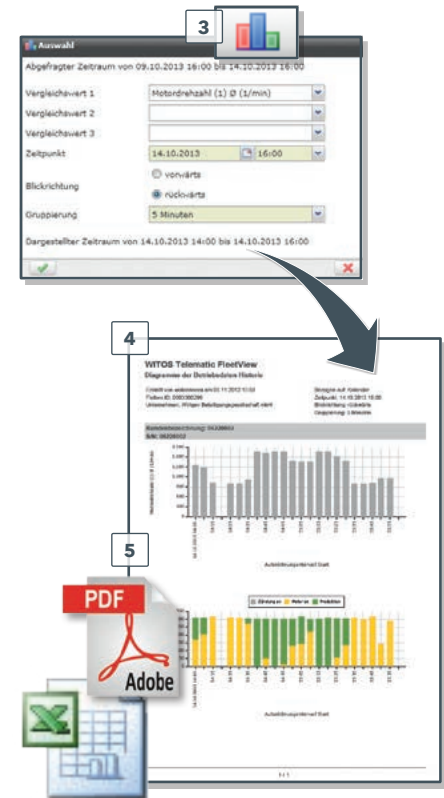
3

Auswahl

Abgefragter Zeitraum von 09.10.2013 16:00 bis 14.10.2013 16:00

Vergleichswert 1 Motordrehzahl (1) Ø (1/min)

Vergleichswert 2

Vergleichswert 3

Zeitpunkt 14.10.2013 16:00

Blickrichtung
vorwärts
rückwärts

Gruppierung 5 Minuten

Dargestellter Zeitraum von 14.10.2013 14:00 bis 14.10.2013 16:00

4

WITOS Telematic FleetView

Diagramme der Betriebsdaten Historie

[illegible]

Zählung an Motor an Produktion

1/1

5

PDF

Adobe